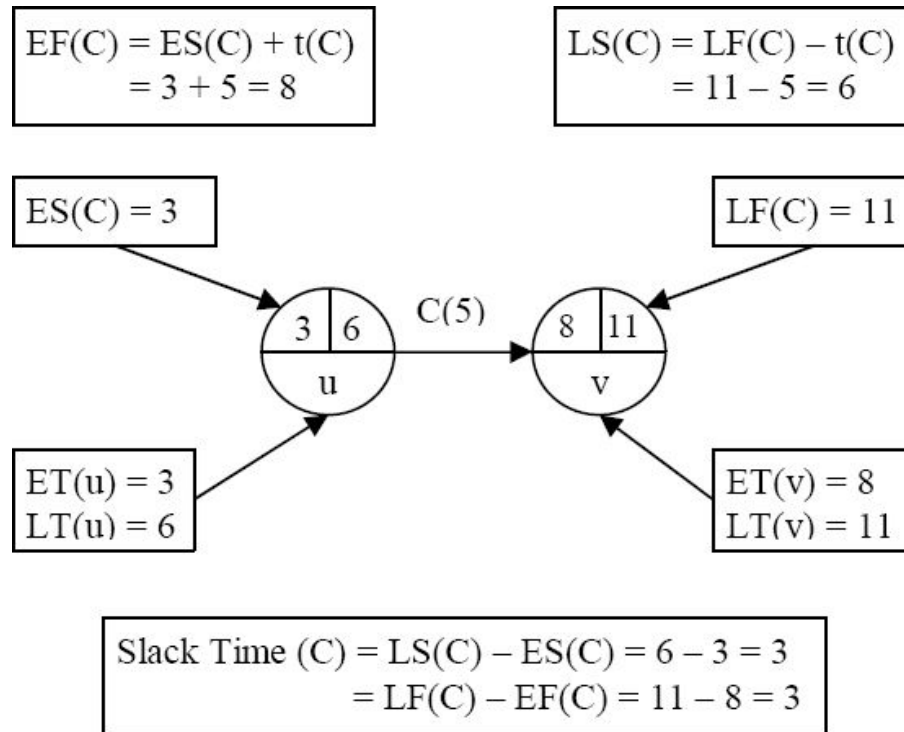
$EF(C) = ES(C) + t(C)$
$= 3 + 5 = 8$

$LS(C) = LF(C) - t(C)$
$= 11 - 5 = 6$

$ES(C) = 3$

$LF(C) = 11$

3 | 6
u

C(5)

8 | 11
v

$ET(u) = 3$
$LT(u) = 6$

$ET(v) = 8$
$LT(v) = 11$

Slack Time (C) $= LS(C) - ES(C) = 6 - 3 = 3$
$= LF(C) - EF(C) = 11 - 8 = 3$